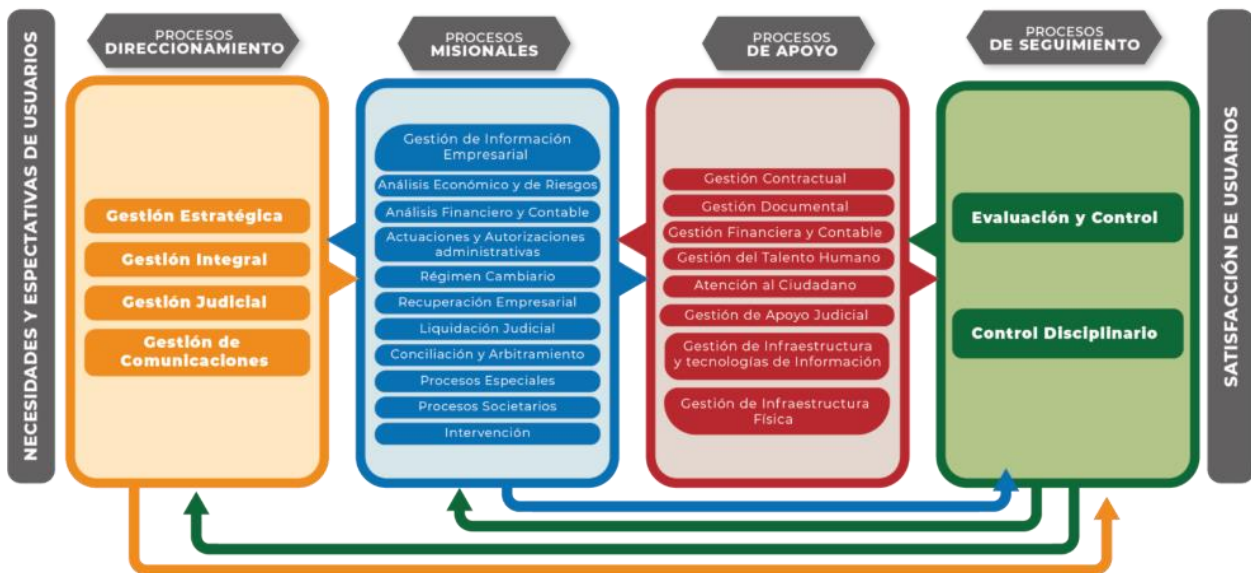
NECESIDADES Y ESPECTATIVAS DE USUARIOS

PROCESOS
DIRECCIONAMIENTO

Gestión Estratégica
Gestión Integral
Gestión Judicial
Gestión de Comunicaciones

PROCESOS
MISIONALES

Gestión de Información Empresarial
Análisis Económico y de Riesgos
Análisis Financiero y Contable
Actuaciones y Autorizaciones administrativas
Régimen Cambiario
Recuperación Empresarial
Liquidación Judicial
Conciliación y Arbitramiento
Procesos Especiales
Procesos Societarios
Intervención

PROCESOS
DE APOYO

Gestión Contractual
Gestión Documental
Gestión Financiera y Contable
Gestión del Talento Humano
Atención al Ciudadano
Gestión de Apoyo Judicial
Gestión de Infraestructura y tecnologías de Información
Gestión de Infraestructura Física

PROCESOS
DE SEGUIMIENTO

Evaluación y Control
Control Disciplinario

SATISFACCIÓN DE USUARIOS